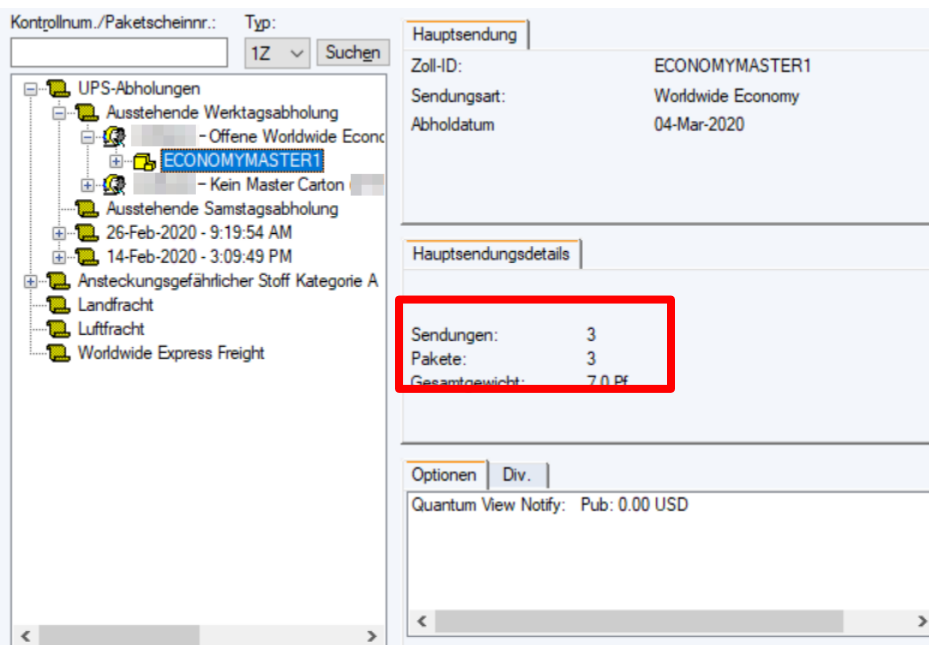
Kontrollnum./Paketscheinnr.:
Typ:
1Z
Suchen

UPS-Abholungen
Ausstehende Werktagsabholung
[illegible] - Offene Worldwide Econ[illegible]
ECONOMYMASTER1
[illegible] - Kein Master Carton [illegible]
Ausstehende Samstagsabholung
26-Feb-2020 - 9:19:54 AM
14-Feb-2020 - 3:09:49 PM
Ansteckungsgefährlicher Stoff Kategorie A
Landfracht
Luftfracht
Worldwide Express Freight

Hauptsendung

| | |
|---|---|
| Zoll-ID: | ECONOMYMASTER1 |
| Sendungsart: | Worldwide Economy |
| Abholdatum | 04-Mar-2020 |

Hauptsendungsdetails

| | |
|---|---|
| Sendungen: | 3 |
| Pakete: | 3 |
| Gesamtgewicht: | 7.0 Pf |

Optionen
Div.
Quantum View Notify: Pub: 0.00 USD